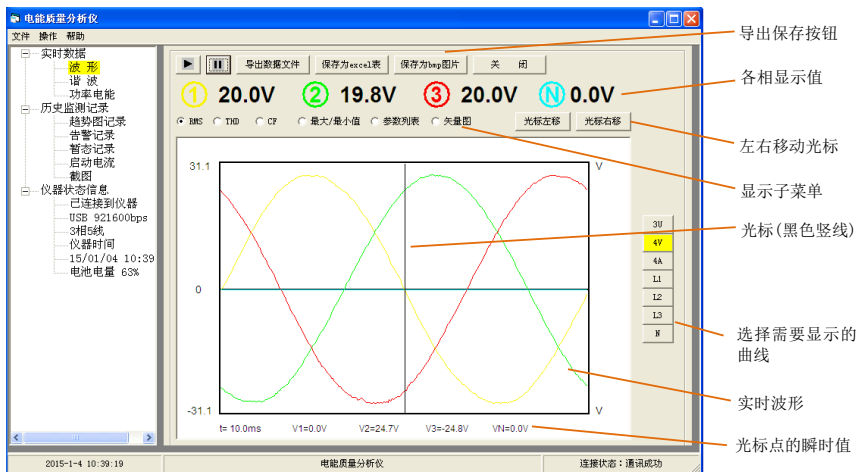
电能质量分析仪

文件 操作 帮助

实时数据
波形
谐波
功率电能
历史监测记录
趋势图记录
告警记录
暂态记录
启动电流
截图
仪器状态信息
已连接到仪器
USB 921600bps
3相5线
仪器时间
15/01/04 10:39
电池电量 63%

导出数据文件 保存为excel表 保存为bmp图片 关闭

1 20.0V 2 19.8V 3 20.0V N 0.0V

RMS THD CF 最大/最小值 参数列表 矢量图 光标左移 光标右移

31.1 V
0
-31.1 V

t= 10.0ms V1=0.0V V2=24.7V V3=-24.8V VN=0.0V

3U
4V
4A
L1
L2
L3
N

2015-1-4 10:39:19 电能质量分析仪 连接状态：通讯成功

导出保存按钮
各相显示值
左右移动光标
显示子菜单
光标(黑色竖线)
选择需要显示的曲线
实时波形
光标点的瞬时值